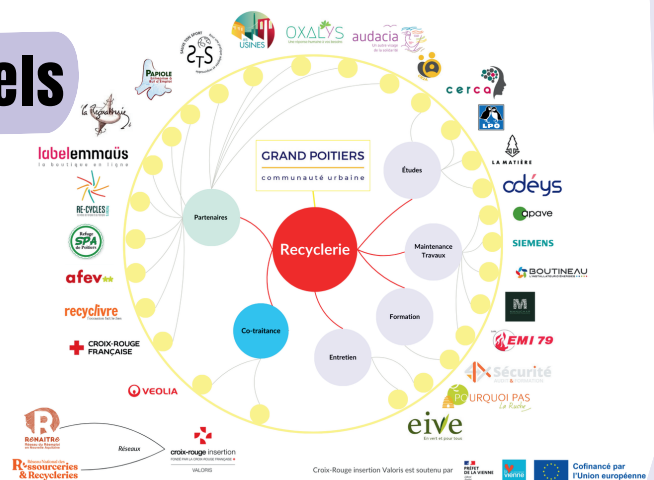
els

USINES
OXALYS
audacia
STS
PAPIOLE
la Ressourcerie
cerca
LPO
labelemmaüs
la boutique en ligne
LA MATIÈRE
odéys
RE-CYCLES
apave
Refuge SPA de Poitiers
SIEMENS
afev
BOUTINEAU
recyclivre
CROIX-ROUGE FRANÇAISE
EMI 79
VEOLIA
Sécurité
POURQUOI PAS La Ruche
eive

GRAND POITIERS
communauté urbaine
Recyclerie
Partenaires
Études
Maintenance Travaux
Formation
Entretien
Co-traitance

RENAITRE
Ressourceries & Recycleries
Réseaux
croix-rouge insertion
VALORIS

Croix-Rouge insertion Valoris est soutenu par
PRÉFET DE LA VIENNE
Vienne
Cofinancé par l'Union européenne